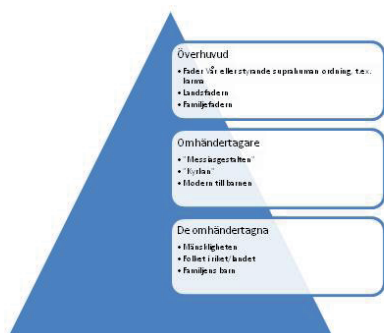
Överhuvud
• Fader Vår eller styrande suprahuman ordning, t.ex. karma
• Landsfadern
• Familjefadern

Omhändertagare
• "Messiasgestalten"
• "Kyrkan"
• Modern till barnen

De omhändertagna
• Mänskligheten
• Folket i riket/landet
• Familjens barn